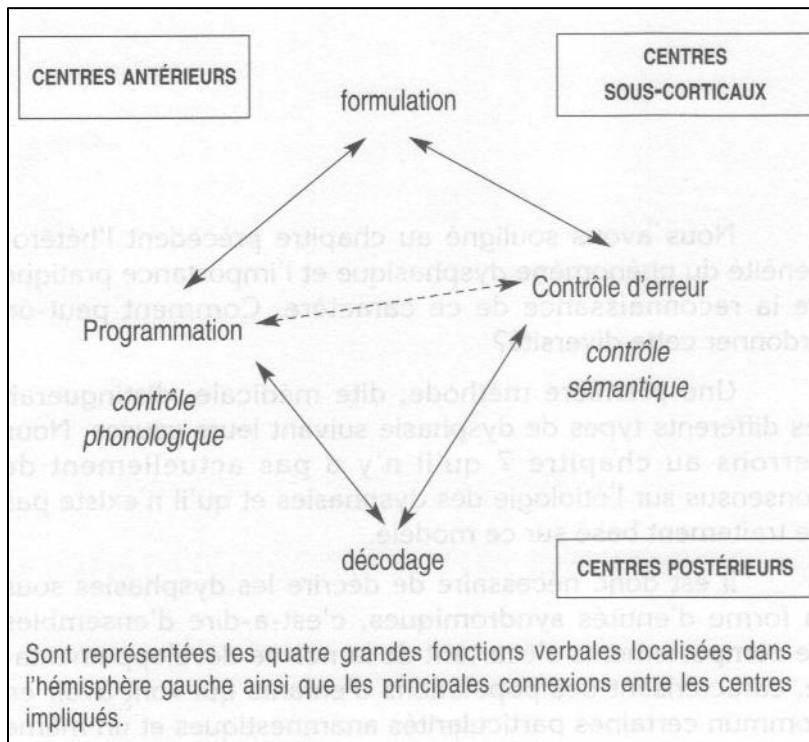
CENTRES ANTÉRIEURS

CENTRES SOUS-CORTICAUX

formulation

Contrôle d'erreur

Programmation

contrôle sémantique

contrôle phonologique

décodage

CENTRES POSTÉRIEURS

Sont représentées les quatre grandes fonctions verbales localisées dans l'hémisphère gauche ainsi que les principales connexions entre les centres impliqués.